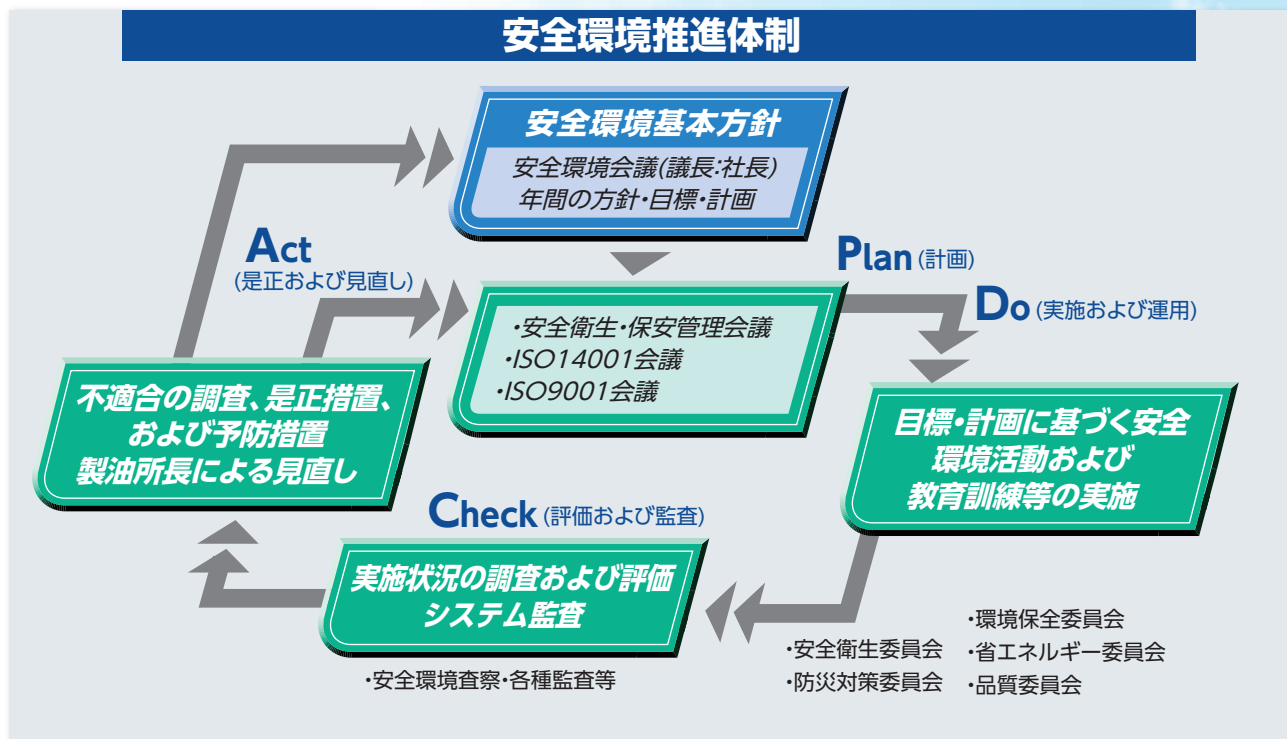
安全環境推進体制

安全環境基本方針

安全環境会議(議長:社長)
年間の方針・目標・計画

Act
(是正および見直し)

Plan(計画)

Do(実施および運用)

・安全衛生・保安管理会議
・ISO14001会議
・ISO9001会議

不適合の調査、是正措置、
および予防措置
製油所長による見直し

目標・計画に基づく安全
環境活動および
教育訓練等の実施

Check(評価および監査)

実施状況の調査および評価
システム監査

・安全環境査察・各種監査等

・安全衛生委員会
・防災対策委員会

・環境保全委員会
・省エネルギー委員会
・品質委員会